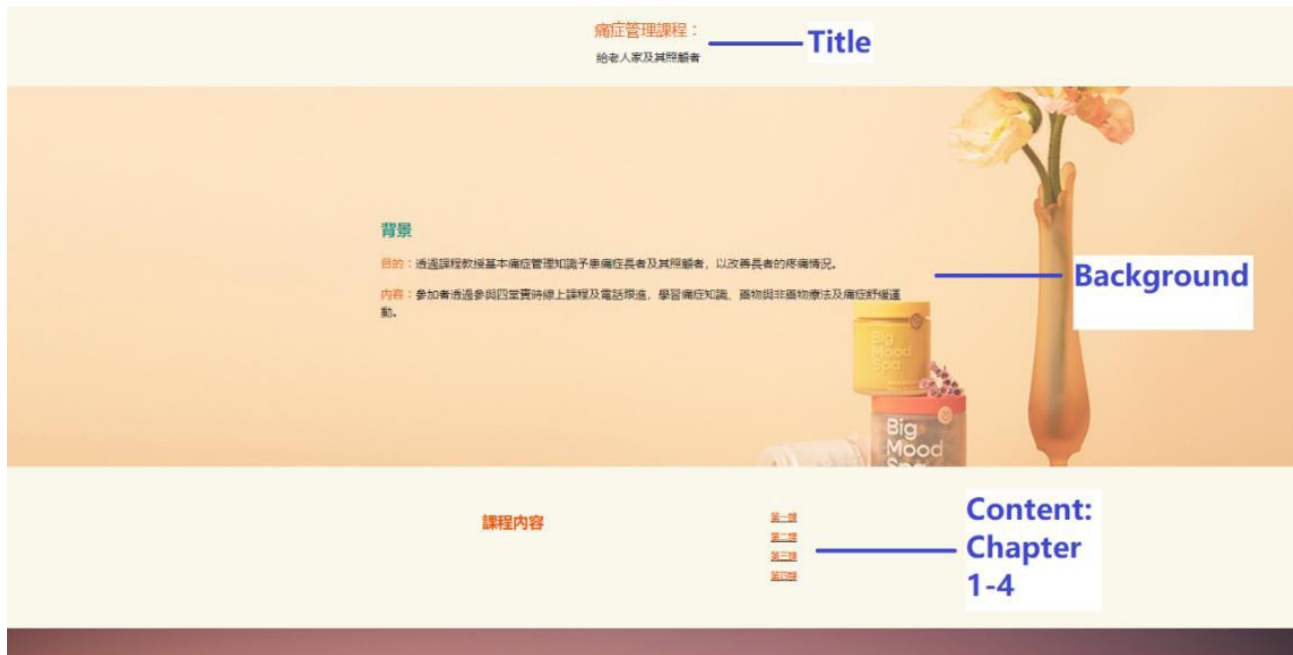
痛症管理課程：
給老人家及其照顧者

Title

背景

目的：透過課程教授基本痛症管理知識予患痛症長者及其照顧者，以改善長者的疼痛情況。

內容：參加者透過參與四堂實時線上課程及電話跟進，學習痛症知識、藥物與非藥物療法及痛症紓緩運動。

Background

Big Mood Spa

Big Mood Spa

課程內容

第一課
第二課
第三課
第四課

Content: Chapter 1-4